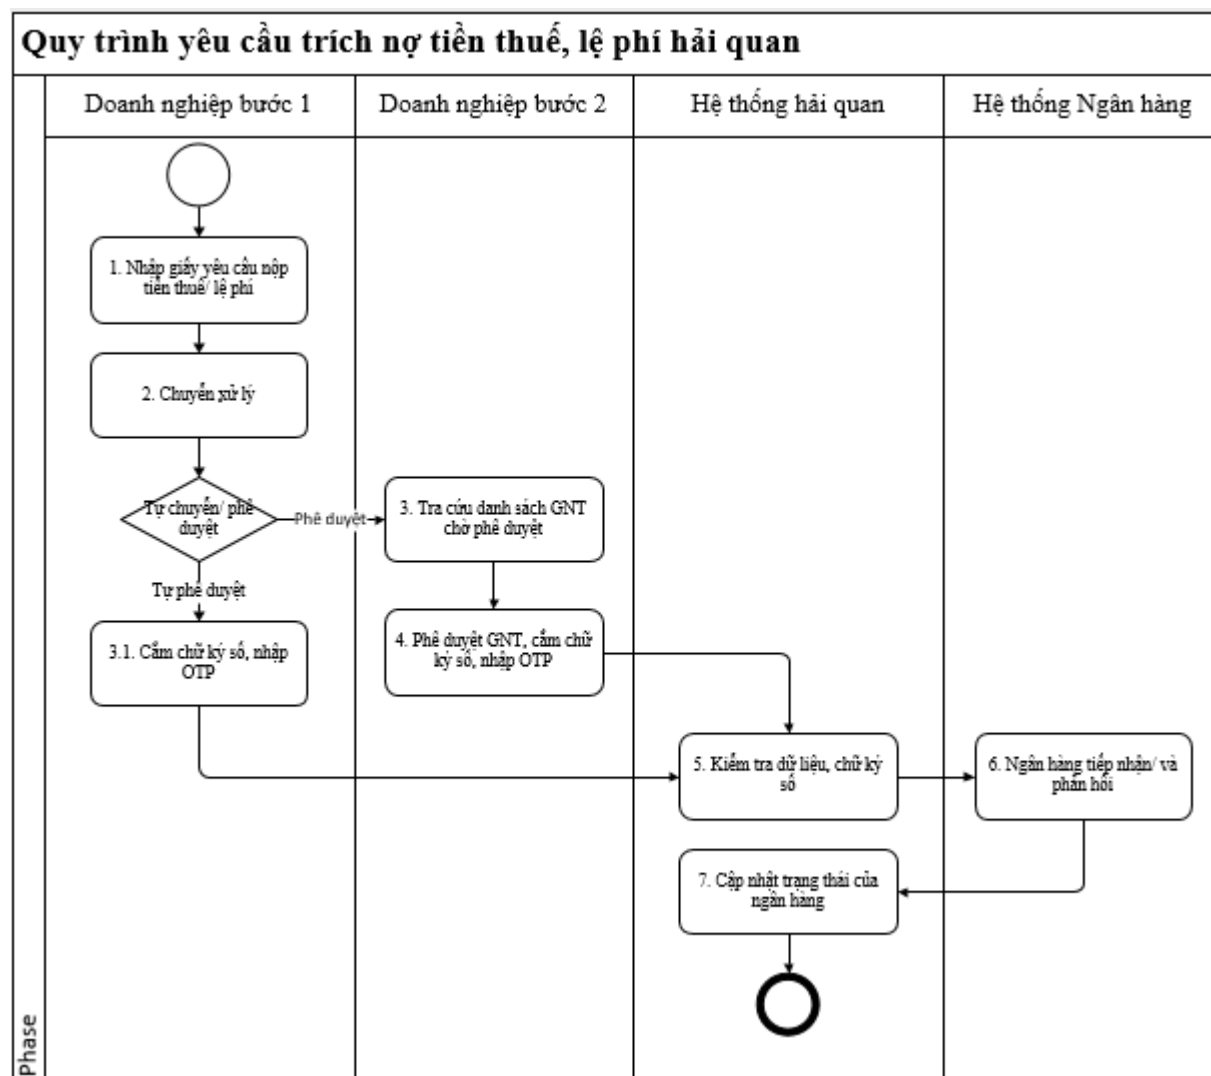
Quy trình yêu cầu trích nợ tiền thuế, lệ phí hải quan

Doanh nghiệp bước 1

Doanh nghiệp bước 2

Hệ thống hải quan

Hệ thống Ngân hàng

1. Nhập giấy yêu cầu nộp tiền thuế/ lệ phí

2. Chuyển xử lý

Tự chuyển/ phê duyệt

Phê duyệt

3. Tra cứu danh sách GNT chờ phê duyệt

Tự phê duyệt

3.1. Cắm chữ ký số, nhập OTP

4. Phê duyệt GNT, cắm chữ ký số, nhập OTP

5. Kiểm tra dữ liệu, chữ ký số

6. Ngân hàng tiếp nhận/ và phản hồi

7. Cập nhật trạng thái của ngân hàng

Phase